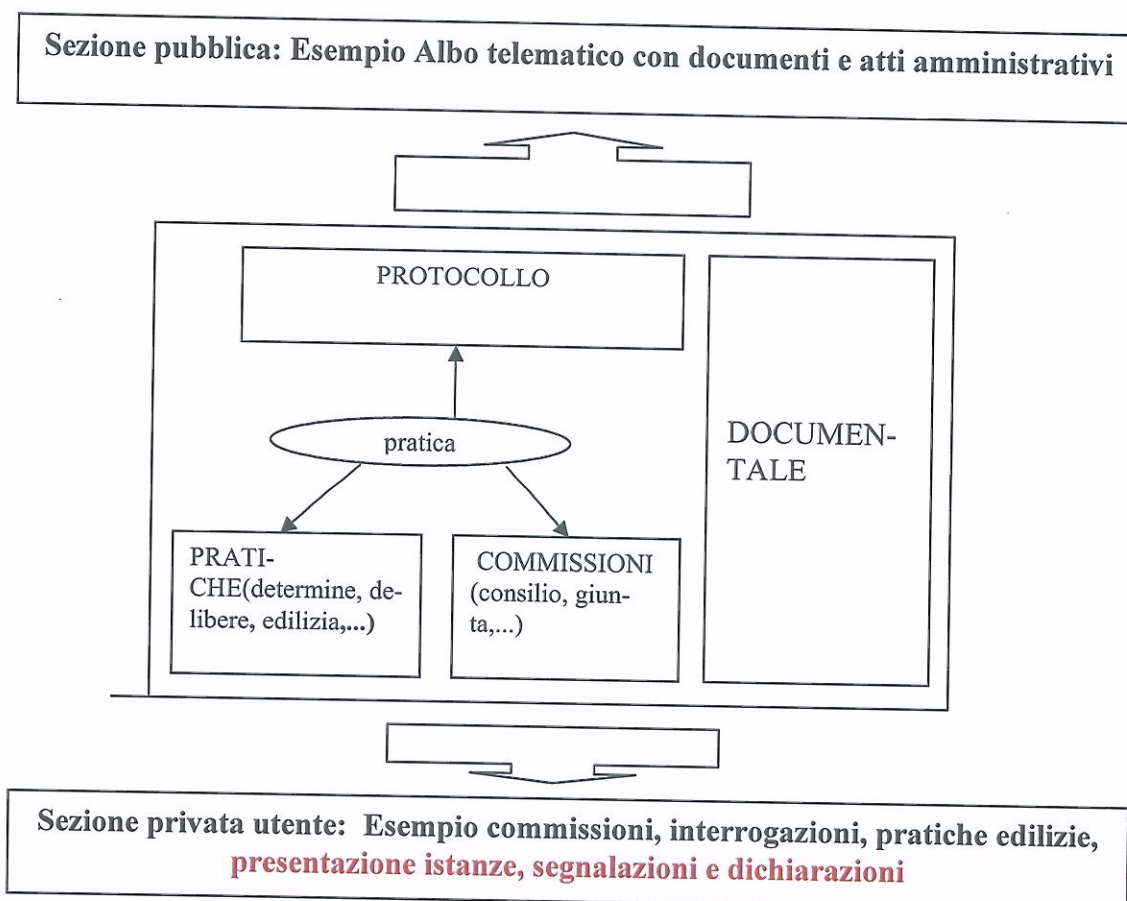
Sezione pubblica: Esempio Albo telematico con documenti e atti amministrativi

PROTOCOLLO

pratica

DOCUMENTALE

PRATICHE(determine, delibere, edilizia,...)

COMMISSIONI (consilio, giunta,...)

Sezione privata utente: Esempio commissioni, interrogazioni, pratiche edilizie, presentazione istanze, segnalazioni e dichiarazioni